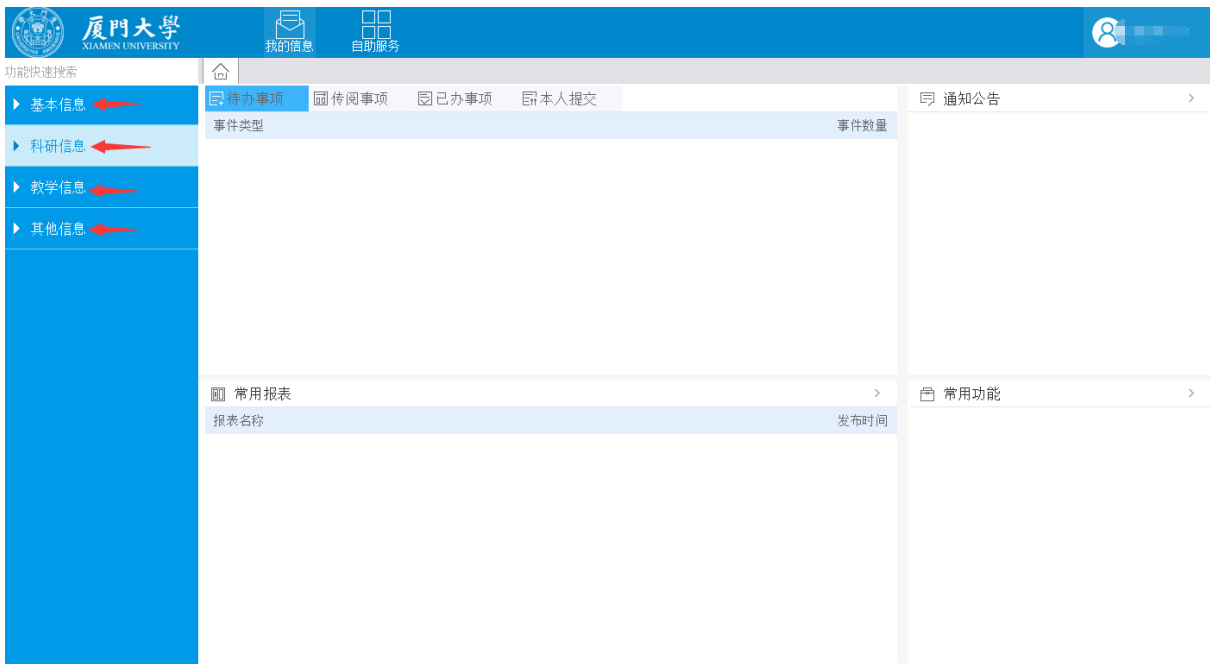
厦門大學
XIAMEN UNIVERSITY

我的信息

自助服务

功能快速搜索

基本信息

科研信息

教学信息

其他信息

待办事项

传阅事项

已办事项

本人提交

| 事件类型 | 事件数量 |
|---|---|

通知公告

常用报表

| 报表名称 | 发布时间 |
|---|---|

常用功能